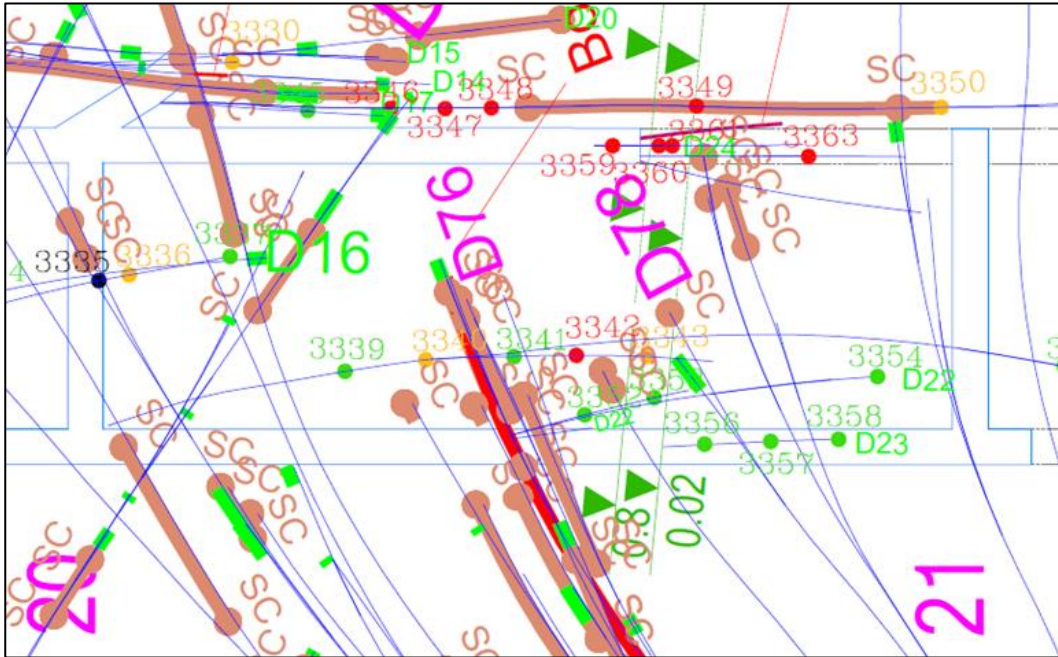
SC
3330
SC
D20
D15
SC
B
3346
D14
3348
3349
SC
3350
3347
3360
3363
3359
3360
D24
SC
D76
D78
SC
SC
3337
D16
3335
3336
SC
SC
3339
3340
3341
3342
3343
3354
D22
SC
SC
3352
D2
3356
3358
D23
3357
SC
SC
0.8
0.02
20
21
SC
SC